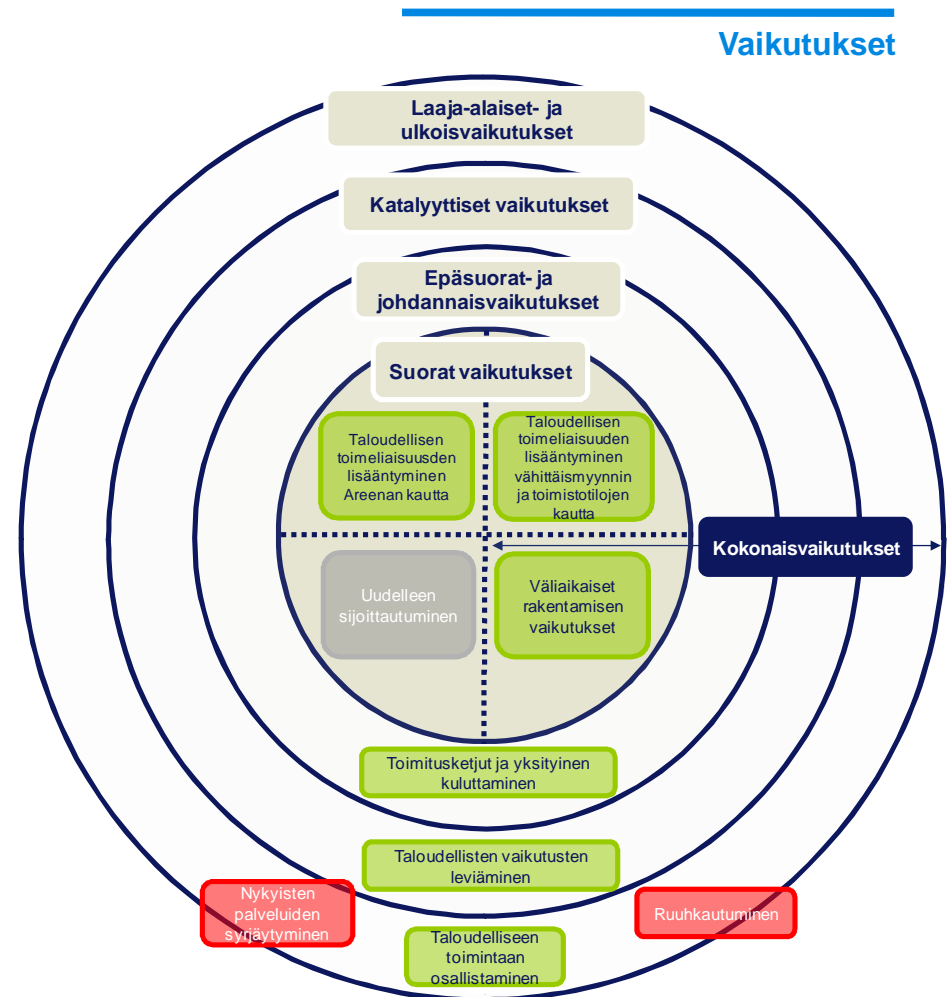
Vaikutukset

Laaja-alaiset- ja ulkoisvaikutukset

Katalyyttiset vaikutukset

Epäsuorat- ja johdannaisvaikutukset

Suorat vaikutukset

Taloudellisen toimeliaisuuden lisääntyminen Areenan kautta

Taloudellisen toimeliaisuuden lisääntyminen vähittäismyynnin ja toimistotilojen kautta

Kokonaisvaikutukset

Uudelleen sijoittautuminen

Väliaikaiset rakentamisen vaikutukset

Toimitusketjut ja yksityinen kuluttaminen

Taloudellisten vaikutusten leviäminen

Nykyisten palveluiden syrjäytyminen

Ruuhkautuminen

Taloudelliseen toimintaan osallistaminen